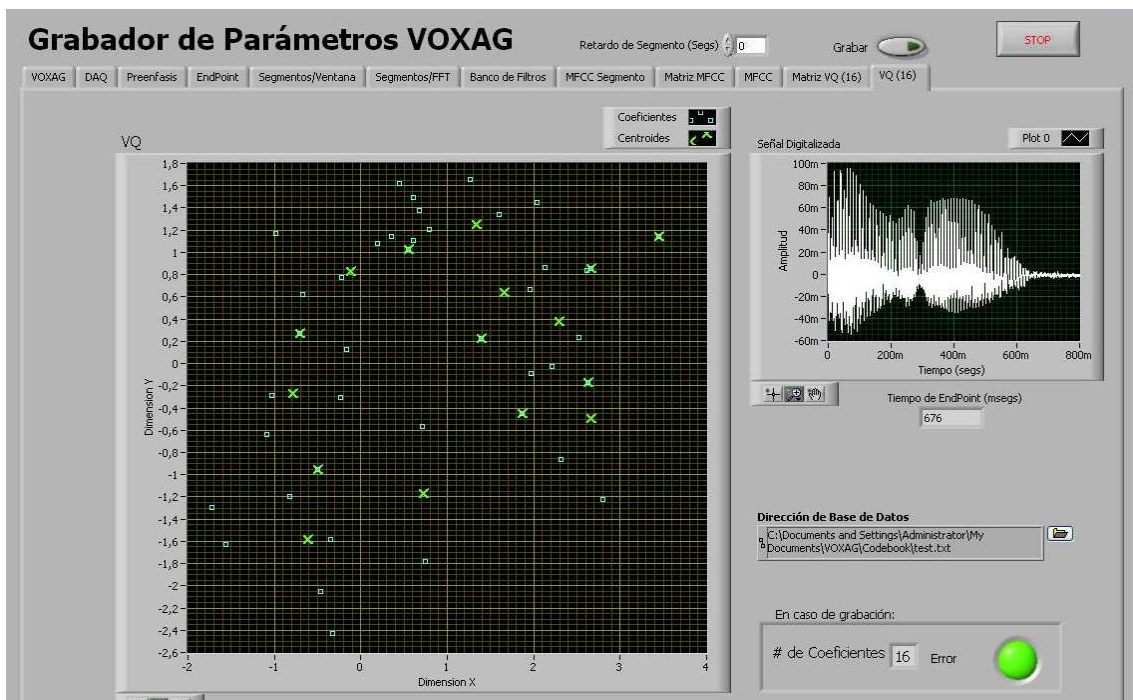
Grabador de Parámetros VOXAG

Retardo de Segmento (Segs) 0

Grabar

STOP

VOXAG | DAQ | Preenfasis | EndPoint | Segmentos/Ventana | Segmentos/FFT | Banco de Filtros | MFCC Segmento | Matriz MFCC | MFCC | Matriz VQ (16) | VQ (16)

Coeficientes
Centroides

VQ

1,8
1,6
1,4
1,2
1
0,8
0,6
0,4
0,2
0
-0,2
-0,4
-0,6
-0,8
-1
-1,2
-1,4
-1,6
-1,8
-2
-2,2
-2,4
-2,6

Dimension Y

-2 -1 0 1 2 3 4

Dimension X

Señal Digitalizada

Plot 0

100m
80m
60m
40m
20m
0
-20m
-40m
-60m

Amplitud

0 200m 400m 600m 800m

Tiempo (segs)

Tiempo de EndPoint (msegs)

676

Dirección de Base de Datos

C:\Documents and Settings\Administrator\My Documents\VOXAG\Codebook\test.txt

En caso de grabación:

# de Coeficientes 16 Error